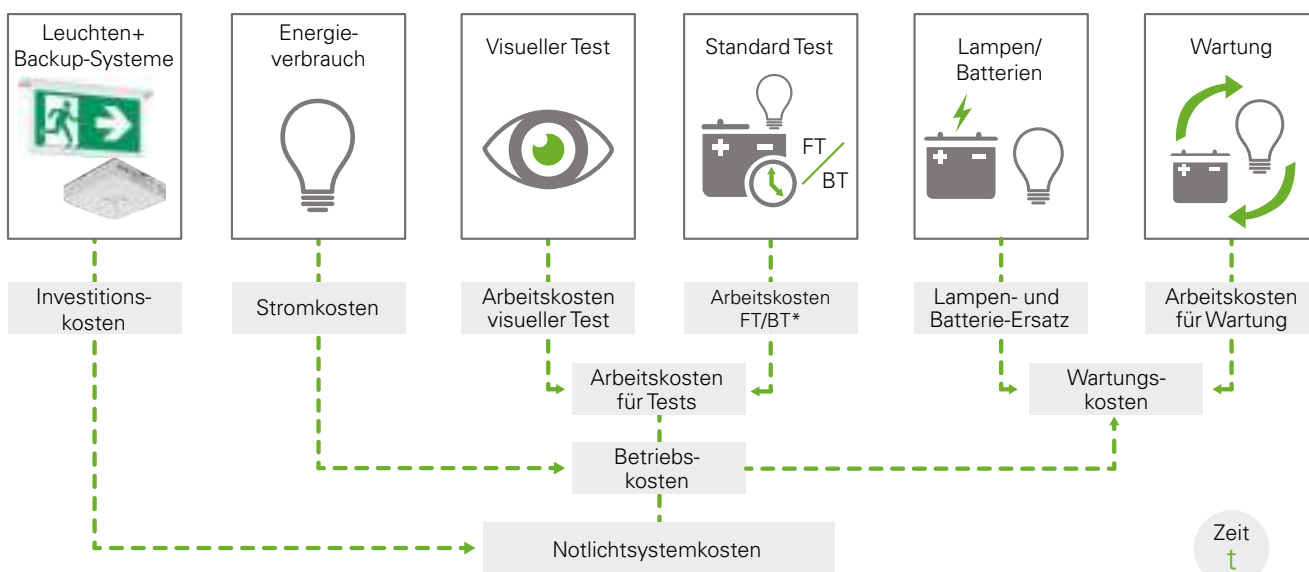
Leuchten+ Backup-Systeme

Energieverbrauch

Visueller Test

Standard Test

FT

BT

Lampen/ Batterien

Wartung

Investitionskosten

Stromkosten

Arbeitskosten visueller Test

Arbeitskosten FT/BT*

Lampen- und Batterie-Ersatz

Arbeitskosten für Wartung

Arbeitskosten für Tests

Wartungskosten

Betriebskosten

Notlichtsystemkosten

Zeit
t